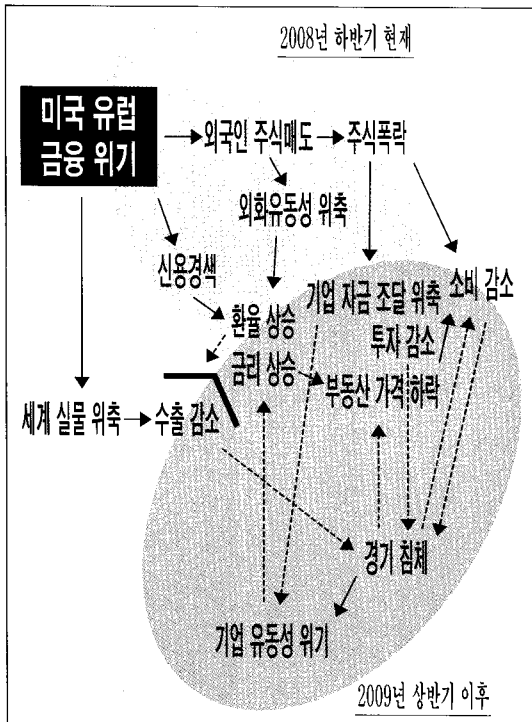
2008년 하반기 현재

미국 유럽 금융 위기

외국인 주식매도

주식폭락

외화유동성 위축

신용경색

기업 자금 조달 위축

소비 감소

환율 상승

투자 감소

금리 상승

부동산 가격 하락

세계 실물 위축

수출 감소

경기 침체

기업 유동성 위기

2009년 상반기 이후